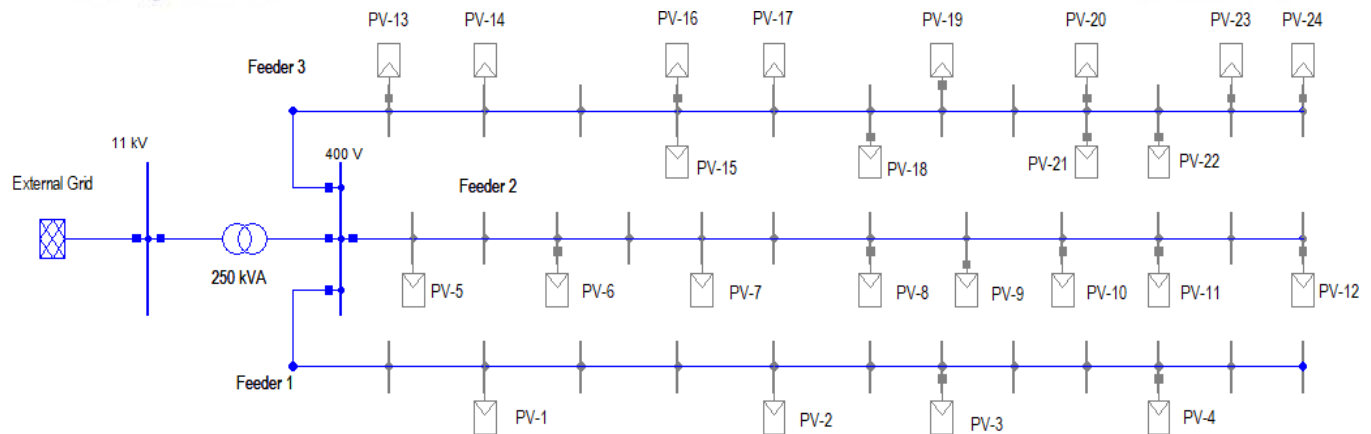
PV-13 PV-14 PV-16 PV-17 PV-19 PV-20 PV-23 PV-24

Feeder 3

PV-15 PV-18 PV-21 PV-22

11 kV

400 V

External Grid

Feeder 2

250 kVA

PV-5 PV-6 PV-7 PV-8 PV-9 PV-10 PV-11 PV-12

Feeder 1

PV-1 PV-2 PV-3 PV-4